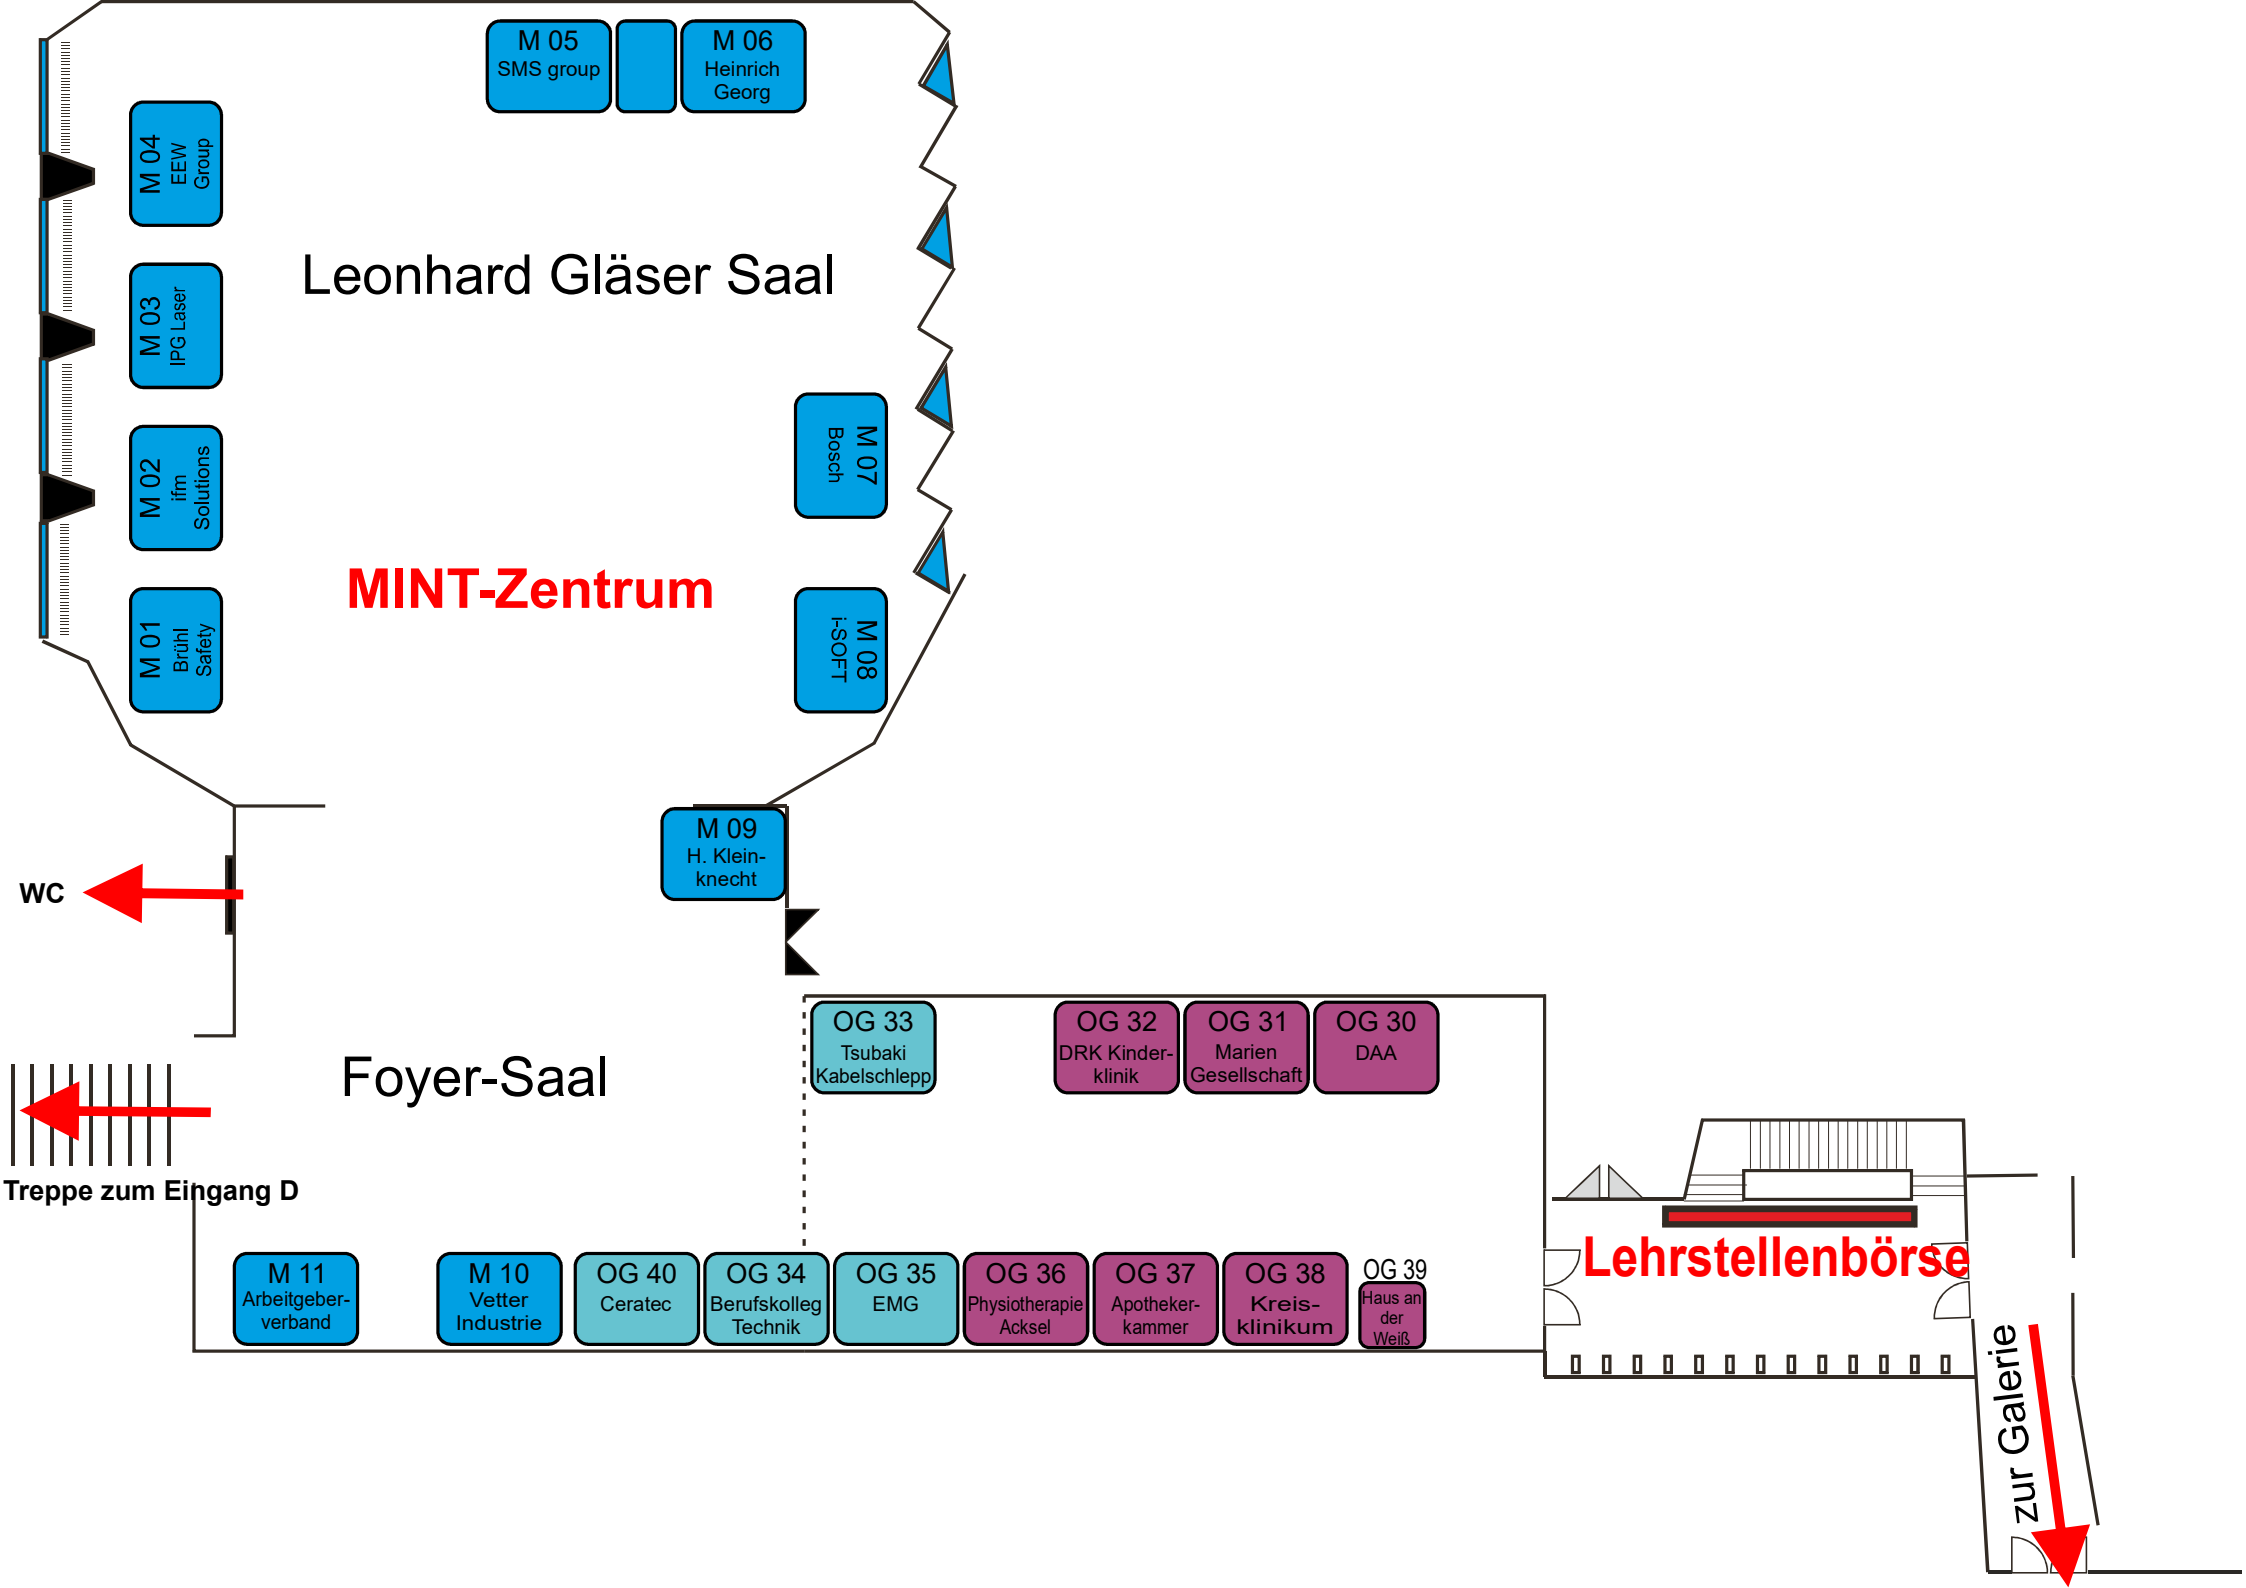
M 05
SMS group

M 06
Heinrich Georg

M 04
EEW Group

M 03
IPG Laser

M 02
ifm Solutions

M 01
Brühl Safety

Leonhard Gläser Saal

MINT-Zentrum

M 07
Bosch

M 08
i-SOFT

M 09
H. Kleinknecht

WC

OG 33
Tsubaki Kabelschlepp

OG 32
DRK Kinderklinik

OG 31
Marien Gesellschaft

OG 30
DAA

Foyer-Saal

Treppe zum Eingang D

Lehrstellenbörse

M 11
Arbeitgeberverband

M 10
Vetter Industrie

OG 40
Ceratec

OG 34
Berufskolleg Technik

OG 35
EMG

OG 36
Physiotherapie Acksel

OG 37
Apothekerkammer

OG 38
Kreisklinikum

OG 39
Haus an der Weiß

zur Galerie